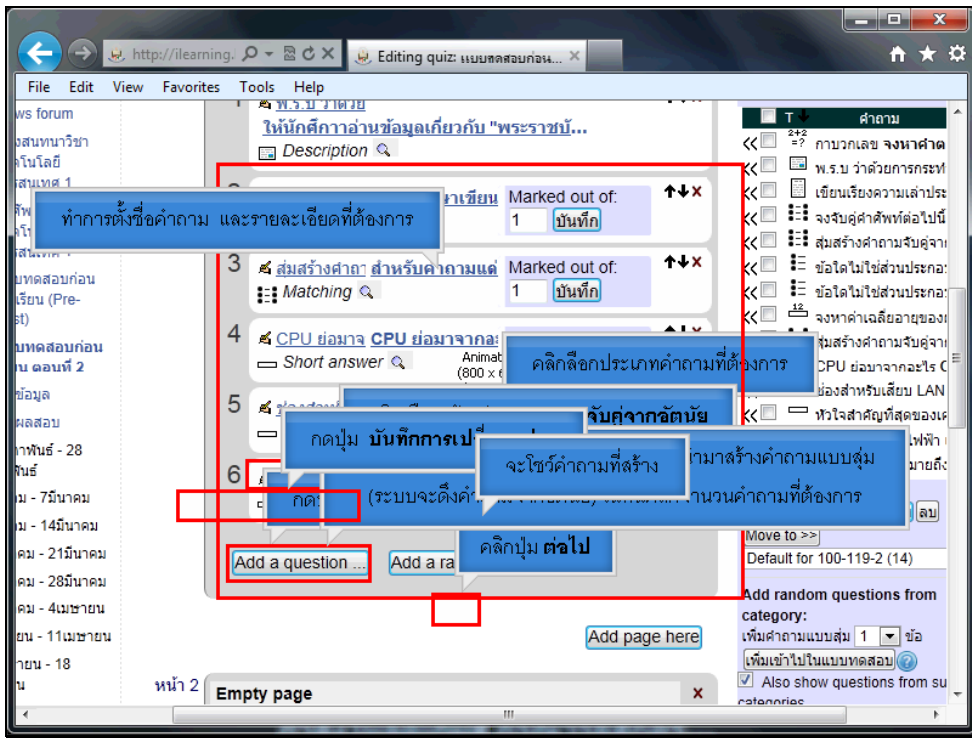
http://ilearning.
Editing quiz: แบบทดสอบก่อน...
File Edit View Favorites Tools Help

ws forum
งสนทนาวิชา
คโนโลยี
สนเทศ 1
บทดสอบก่อน
เรียน (Pre-
st)
บทดสอบก่อน
น ตอนที่ 2
ข้อมูล
ผลสอบ
าพันธ์ - 28
พันธ์
ม - 7มีนาคม
ม - 14มีนาคม
คม - 21มีนาคม
คม - 28มีนาคม
คม - 4เมษายน
ยน - 11เมษายน
ายน - 18
น

1 พ.ร.บ ว่าด้วย
ให้นักศึกษาอ่านข้อมูลเกี่ยวกับ "พระราชบั...
Description

2 เขียน Marked out of: 1 บันทึก

ทำการตั้งชื่อคำถาม และรายละเอียดที่ต้องการ

3 สุ่มสร้างคำถา สำหรับคำถามแต่ Marked out of: 1 บันทึก
Matching

4 CPU ย่อมาจ CPU ย่อมาจากอะ
Short answer
Animat
(800 x 6

คลิกเลือกประเภทคำถามที่ต้องการ

5

จับคู่จากอัตนัย

กดปุ่ม บันทึกการเปลี่ยนแปลง

จะโชว์คำถามที่สร้าง

ามาสร้างคำถามแบบสุ่ม

6

กด (ระบบจะดึงคำ านวนคำถามที่ต้องการ

Add a question ...
Add a ra
คลิกปุ่ม ต่อไป

Add page here

หน้า 2
Empty page

T คำถาม
กาบวกเลข จงหาคำต
พ.ร.บ ว่าด้วยการกระท
เขียนเรียงความเล่าประ
จงจับคู่คำศัพท์ต่อไปนี้
สุ่มสร้างคำถามจับคู่จา
ข้อใดไม่ใช่ส่วนประกอ
ข้อใดไม่ใช่ส่วนประกอ
จงหาค่าเฉลี่ยอายุของ
สุ่มสร้างคำถามจับคู่จา
CPU ย่อมาจากอะไร C
ช่องสำหรับเสียบ LAN
หัวใจสำคัญที่สุดของเ
ไฟฟ้า
มายถึง
ลบ
Move to >>
Default for 100-119-2 (14)
Add random questions from category:
เพิ่มคำถามแบบสุ่ม 1 ข้อ
เพิ่มเข้าไปในแบบทดสอบ
Also show questions from su
categories